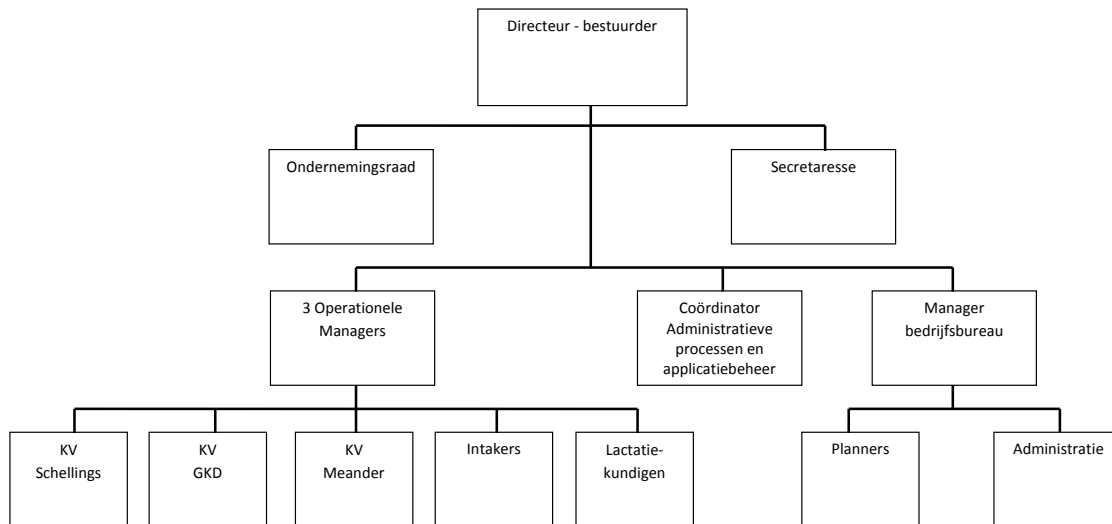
Directeur - bestuurder

Ondernemingsraad

Secretaresse

3 Operationele Managers

Coördinator Administratieve processen en applicatiebeheer

Manager bedrijfsbureau

KV Schellings

KV GKD

KV Meander

Intakers

Lactatiekundigen

Planners

Administratie